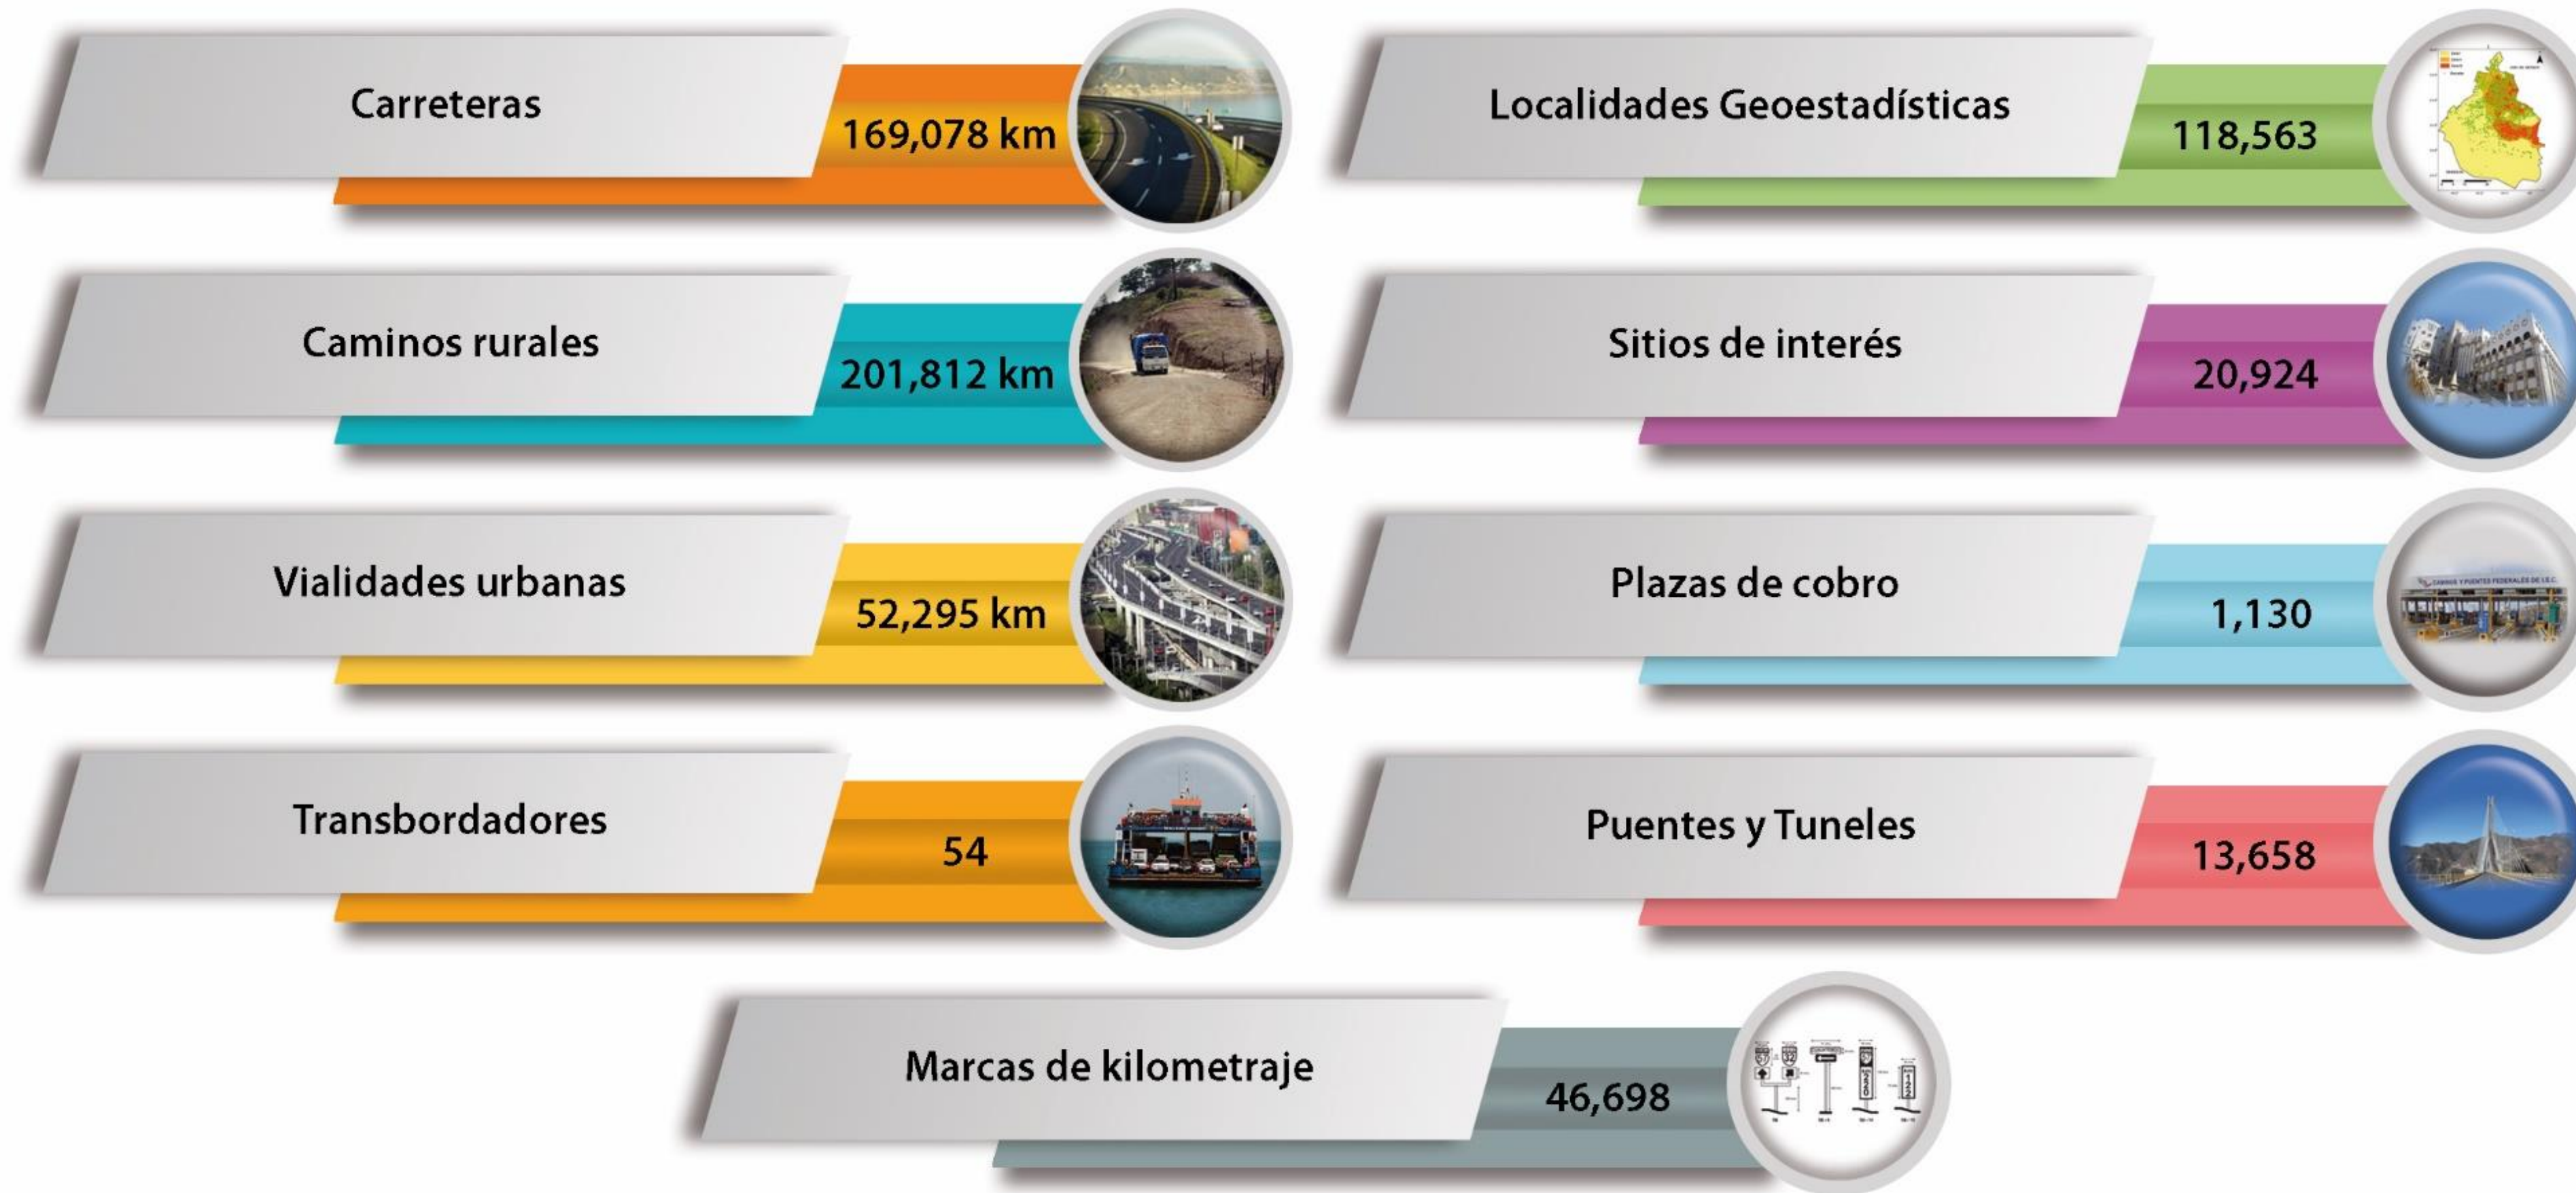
Carreteras
169,078 km

Caminos rurales
201,812 km

Vialidades urbanas
52,295 km

Transbordadores
54

Localidades Geoestadísticas
118,563

Sitios de interés
20,924

Plazas de cobro
1,130

Puentes y Tuneles
13,658

Marcas de kilometraje
46,698